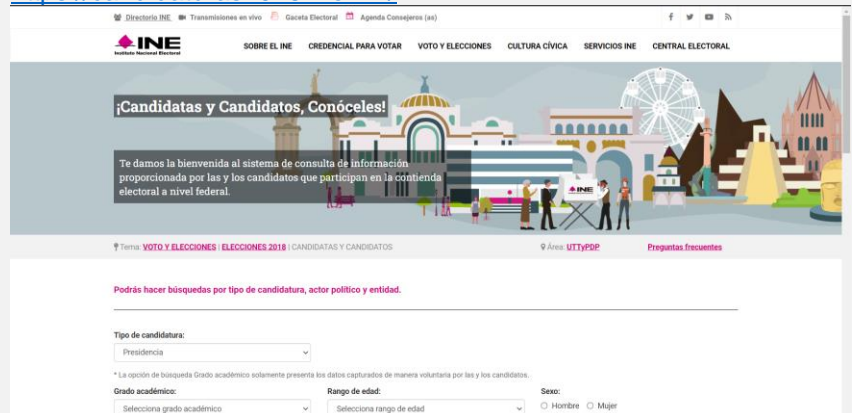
Directorio INE Transmisiones en vivo Gaceta Electoral Agenda Consejeros (as)

INE Instituto Nacional Electoral

SOBRE EL INE CREDENCIAL PARA VOTAR VOTO Y ELECCIONES CULTURA CÍVICA SERVICIOS INE CENTRAL ELECTORAL

¡Candidatas y Candidatos, Conóceles!

Te damos la bienvenida al sistema de consulta de información proporcionada por las y los candidatos que participan en la contienda electoral a nivel federal.

INE

Tema: VOTO Y ELECCIONES | ELECCIONES 2018 | CANDIDATAS Y CANDIDATOS

Área: UTTyPDP

Preguntas frecuentes

Podrás hacer búsquedas por tipo de candidatura, actor político y entidad.

Tipo de candidatura:

Presidencia

* La opción de búsqueda Grado académico solamente presenta los datos capturados de manera voluntaria por las y los candidatos.

Grado académico:

Selecciona grado académico

Rango de edad:

Selecciona rango de edad

Sexo:

Hombre Mujer